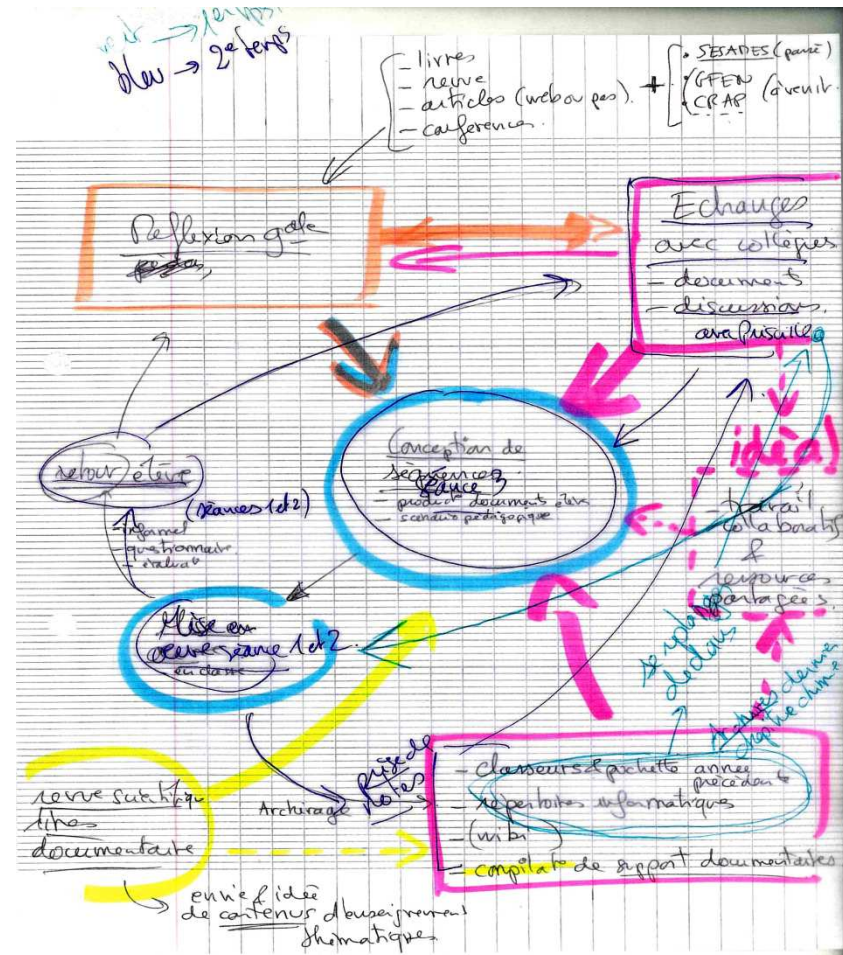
vert → temps
bleu → 2e temps

- livres
- revue
- articles (web ou pas)
- conférences

+ SESAMES (passé)
GFEN
CRAP (avenir)

Reflexion gale
pédag.

Echanges avec collègues
- documents
- discussions
avec Priscille

Conception de séquences
séance 3
- produit documents élèves
- scénario pédagogique

idée!

travail collaboratif
&
ressources partagées

retour élève
(séances 1 et 2)
informel
questionnaire
évaluation

Mise en oeuvre séance 1 et 2
en classe

exploitation de docs

Archives chimie chimie

Archivage
prise de notes

- classeurs & pochette année précédente
- répertoires informatiques
- (wiki)
- compilation de support documentaires

revue scientifique
livres
documentaire

envie & idée de contenus d'enseignement thématiques